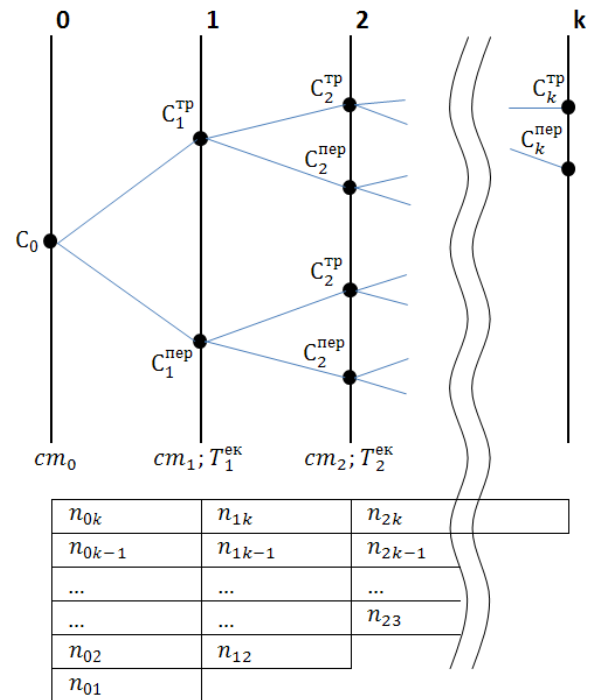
0

1

2

k

$C_0$

$C_1^{\text{тр}}$

$C_1^{\text{пер}}$

$C_2^{\text{тр}}$

$C_2^{\text{пер}}$

$C_2^{\text{тр}}$

$C_2^{\text{пер}}$

$C_k^{\text{тр}}$

$C_k^{\text{пер}}$

$cm_0$

$cm_1; T_1^{\text{ек}}$

$cm_2; T_2^{\text{ек}}$

| | | | |
|---|---|---|---|
| $n_{0k}$ | $n_{1k}$ | $n_{2k}$ | |
| $n_{0k-1}$ | $n_{1k-1}$ | $n_{2k-1}$ | |
| ... | ... | ... | |
| ... | ... | $n_{23}$ | |
| $n_{02}$ | $n_{12}$ | | |
| $n_{01}$ | | | |